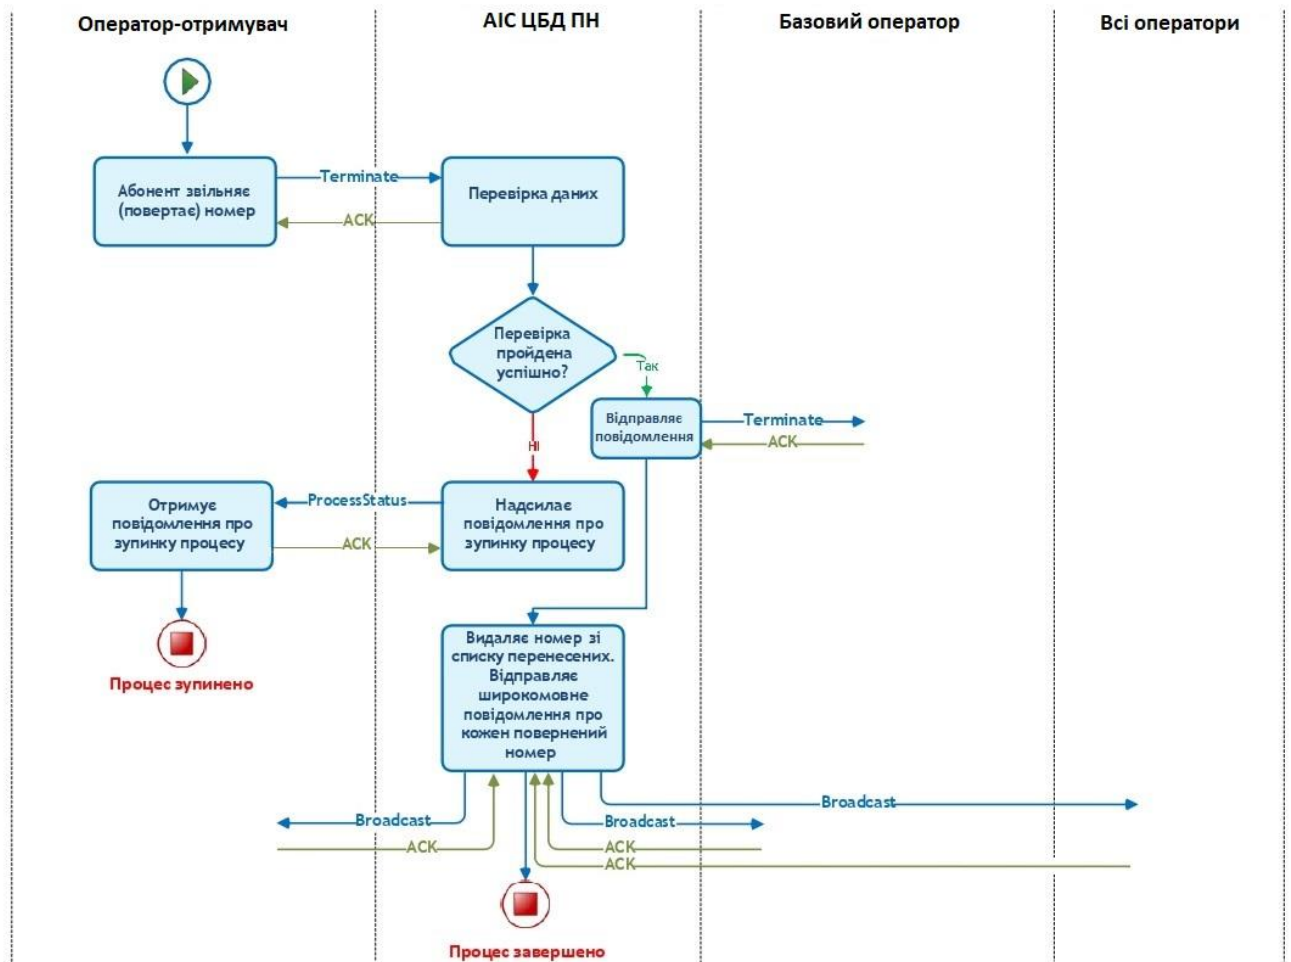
Оператор-отримувач

АІС ЦБД ПН

Базовий оператор

Всі оператори

Абонент звільняє (повертає) номер

Terminate

ACK

Перевірка даних

Перевірка пройдена успішно?

Так

Відправляє повідомлення

Terminate

ACK

Ні

Отримує повідомлення про зупинку процесу

ProcessStatus

ACK

Надсилає повідомлення про зупинку процесу

Процес зупинено

Видаляє номер зі списку перенесених. Відправляє широкомовне повідомлення про кожен повернений номер

Broadcast

ACK

Broadcast

ACK

ACK

Broadcast

Процес завершено